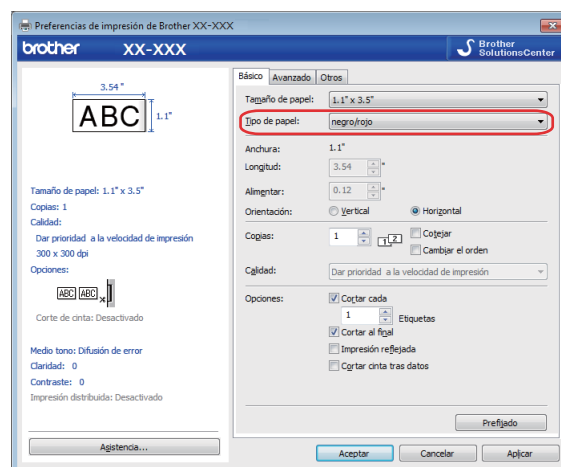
Preferencias de impresión de Brother XX-XXX

brother XX-XXX

Brother SolutionsCenter

3.54"

ABC

1.1"

Tamaño de papel: 1.1" x 3.5"
Copias: 1
Calidad:
Dar prioridad a la velocidad de impresión
300 x 300 dpi
Opciones:

ABC ABC

Corte de cinta: Desactivado

Medio tono: Difusión de error
Claridad: 0
Contraste: 0
Impresión distribuida: Desactivado

Asistencia...

Básico | Avanzado | Otros

Tamaño de papel: 1.1" x 3.5"
Tipo de papel: negro/rojo
Anchura: 1.1"
Longitud: 3.54 "
Alimentar: 0.12 "
Orientación: Vertical Horizontal
Copias: 1
Cotejar
Cambiar el orden
Calidad: Dar prioridad a la velocidad de impresión
Opciones: Cortar cada
1 Etiquetas
Cortar al final
Impresión reflejada
Cortar cinta tras datos

Prefijado

Aceptar Cancelar Aplicar